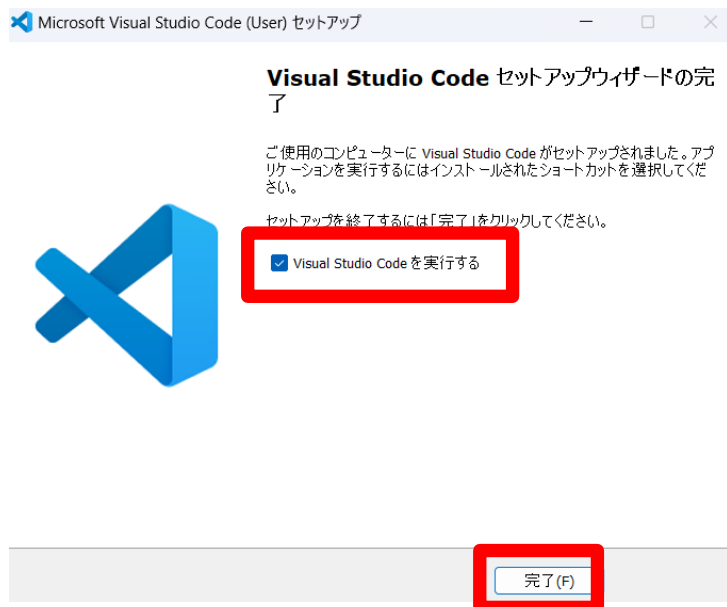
Microsoft Visual Studio Code (User) セットアップ

Visual Studio Code セットアップウィザードの完了

ご使用のコンピューターに Visual Studio Code がセットアップされました。アプリケーションを実行するにはインストールされたショートカットを選択してください。

セットアップを終了するには「完了」をクリックしてください。

Visual Studio Code を実行する

完了(F)